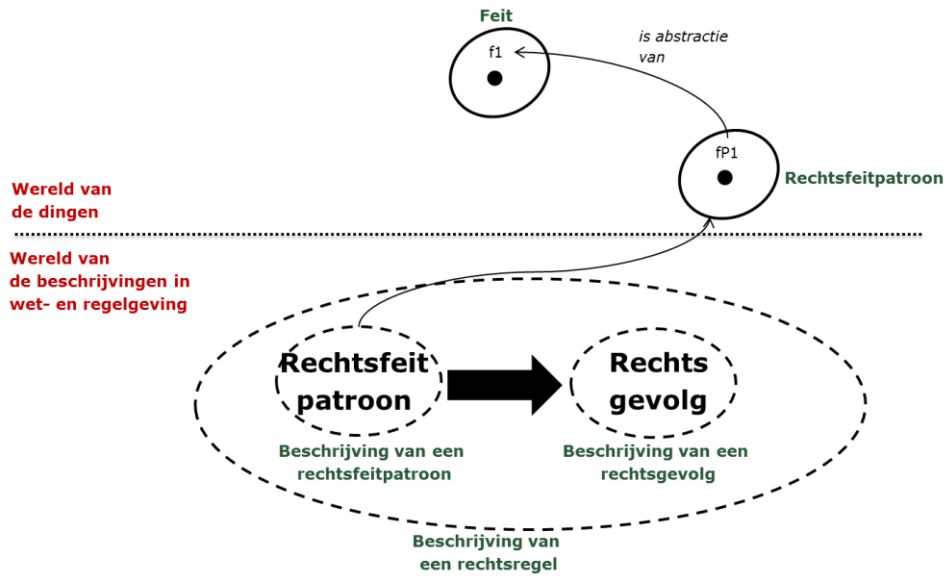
Feit

f1

is abstractie van

fP1

Rechtsfeitpatroon

Wereld van de dingen

Wereld van de beschrijvingen in wet- en regelgeving

Rechtsfeit patroon

Rechts gevolg

Beschrijving van een rechtsfeitpatroon

Beschrijving van een rechtsgevolg

Beschrijving van een rechtsregel